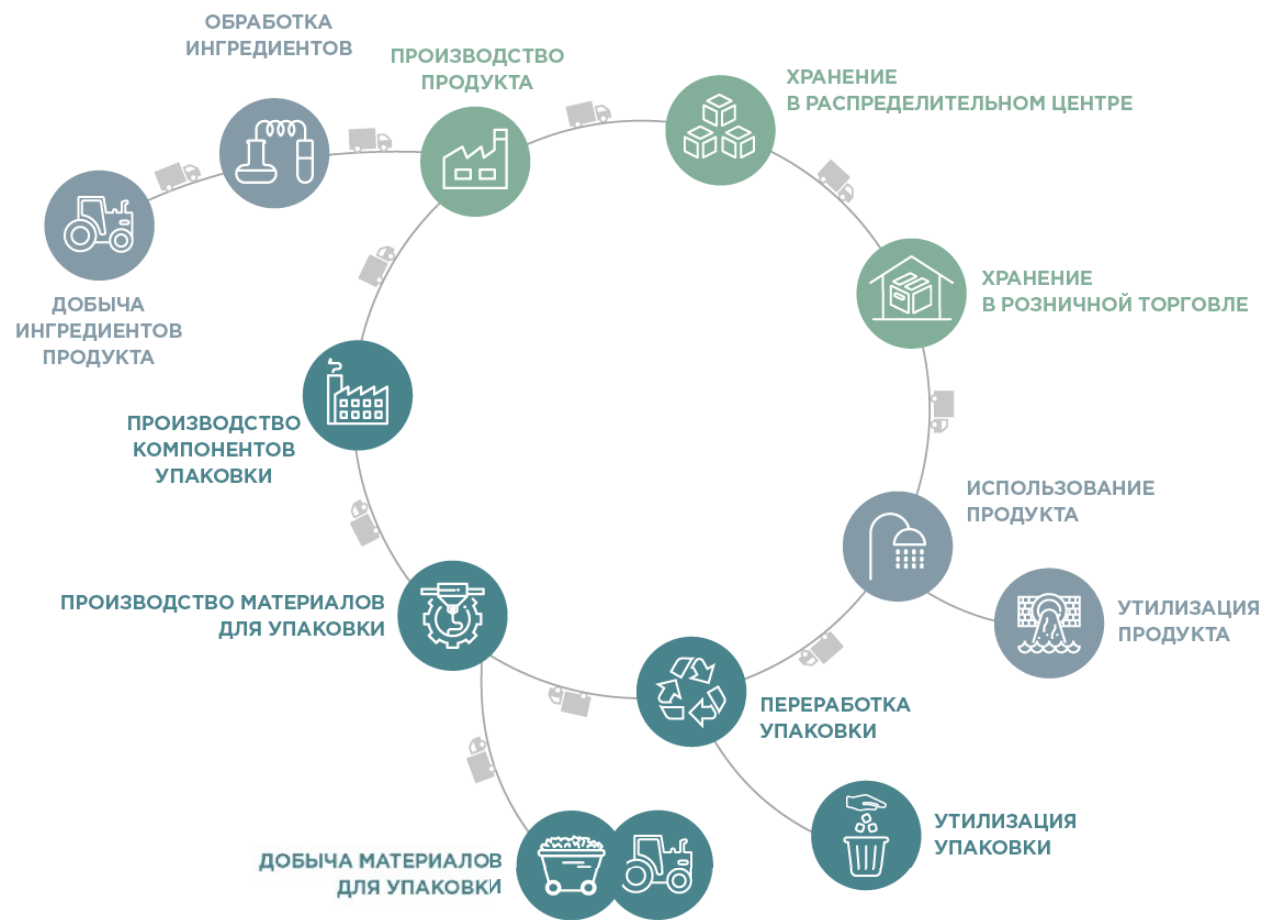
ОБРАБОТКА ИНГРЕДИЕНТОВ

ПРОИЗВОДСТВО ПРОДУКТА

ХРАНЕНИЕ В РАСПРЕДЕЛИТЕЛЬНОМ ЦЕНТРЕ

ДОБЫЧА ИНГРЕДИЕНТОВ ПРОДУКТА

ХРАНЕНИЕ В РОЗНИЧНОЙ ТОРГОВЛЕ

ПРОИЗВОДСТВО КОМПОНЕНТОВ УПАКОВКИ

ИСПОЛЬЗОВАНИЕ ПРОДУКТА

УТИЛИЗАЦИЯ ПРОДУКТА

ПРОИЗВОДСТВО МАТЕРИАЛОВ ДЛЯ УПАКОВКИ

ПЕРЕРАБОТКА УПАКОВКИ

УТИЛИЗАЦИЯ УПАКОВКИ

ДОБЫЧА МАТЕРИАЛОВ ДЛЯ УПАКОВКИ